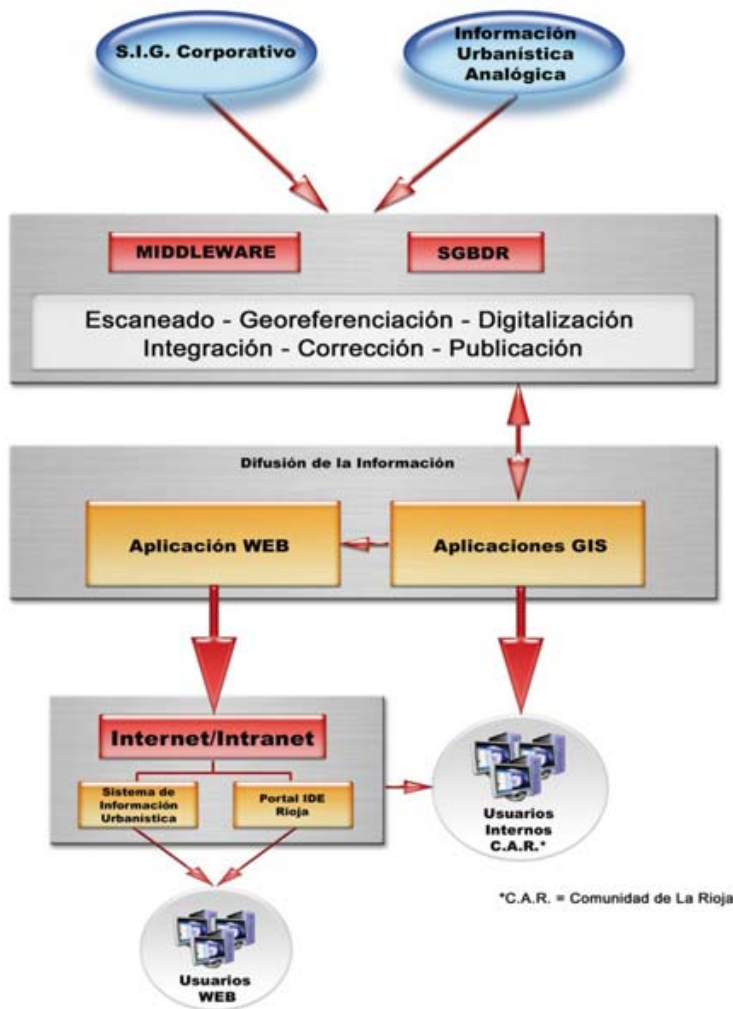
S.I.G. Corporativo

Información Urbanística Analógica

MIDDLEWARE

SGBDR

Escaneado - Georeferenciación - Digitalización
Integración - Corrección - Publicación

Difusión de la Información

Aplicación WEB

Aplicaciones GIS

Internet/Intranet

Sistema de Información Urbanística

Portal IDE Rioja

Usuarios Internos C.A.R.*

*C.A.R. = Comunidad de La Rioja

Usuarios WEB